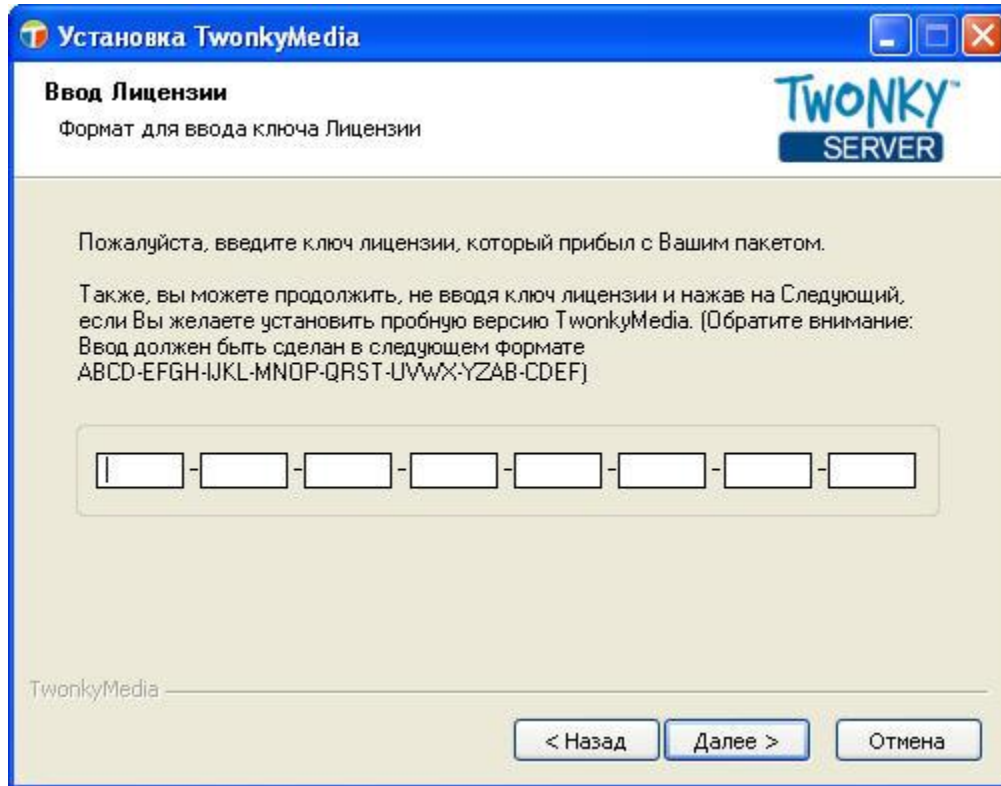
Установка TwonkyMedia

Ввод Лицензии
Формат для ввода ключа Лицензии

TWONKY™
SERVER

Пожалуйста, введите ключ лицензии, который прибыл с Вашим пакетом.

Также, вы можете продолжить, не вводя ключ лицензии и нажав на Следующий, если Вы желаете установить пробную версию TwonkyMedia. (Обратите внимание: Ввод должен быть сделан в следующем формате ABCD-EFGH-IJKL-MNOP-QRST-UVWX-YZAB-CDEF)

- - - - - - -

TwonkyMedia

< Назад
Далее >
Отмена